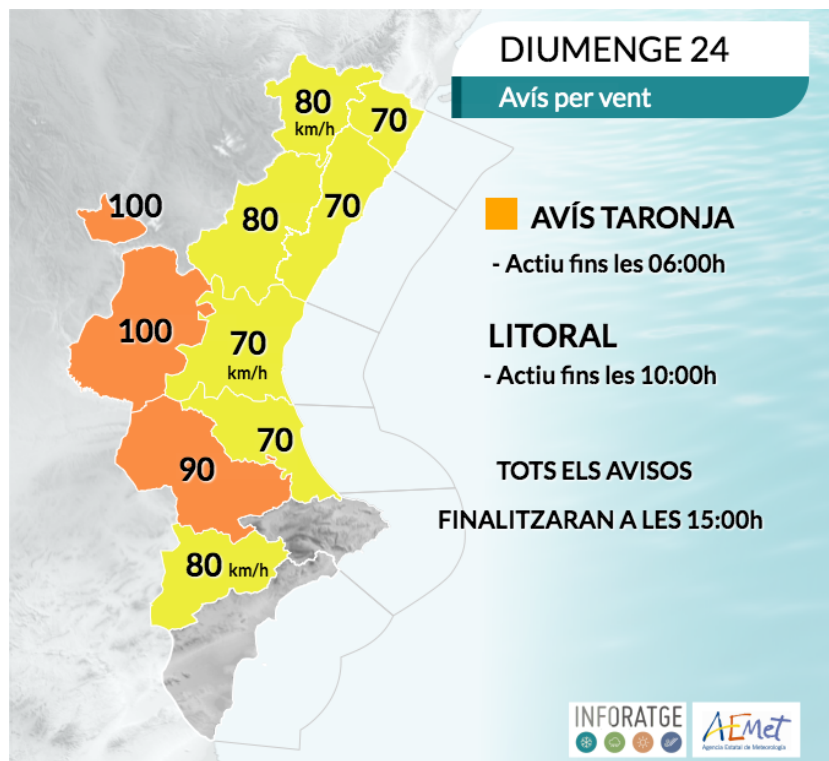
DIUMENGE 24

Avís per vent

80 km/h

70

100

80

70

100

70 km/h

70

90

80 km/h

AVÍS TARONJA

- Actiu fins les 06:00h

LITORAL

- Actiu fins les 10:00h

TOTS ELS AVISOS

FINALITZARAN A LES 15:00h

INFORATGE

AEMet Agencia Estatal de Meteorología